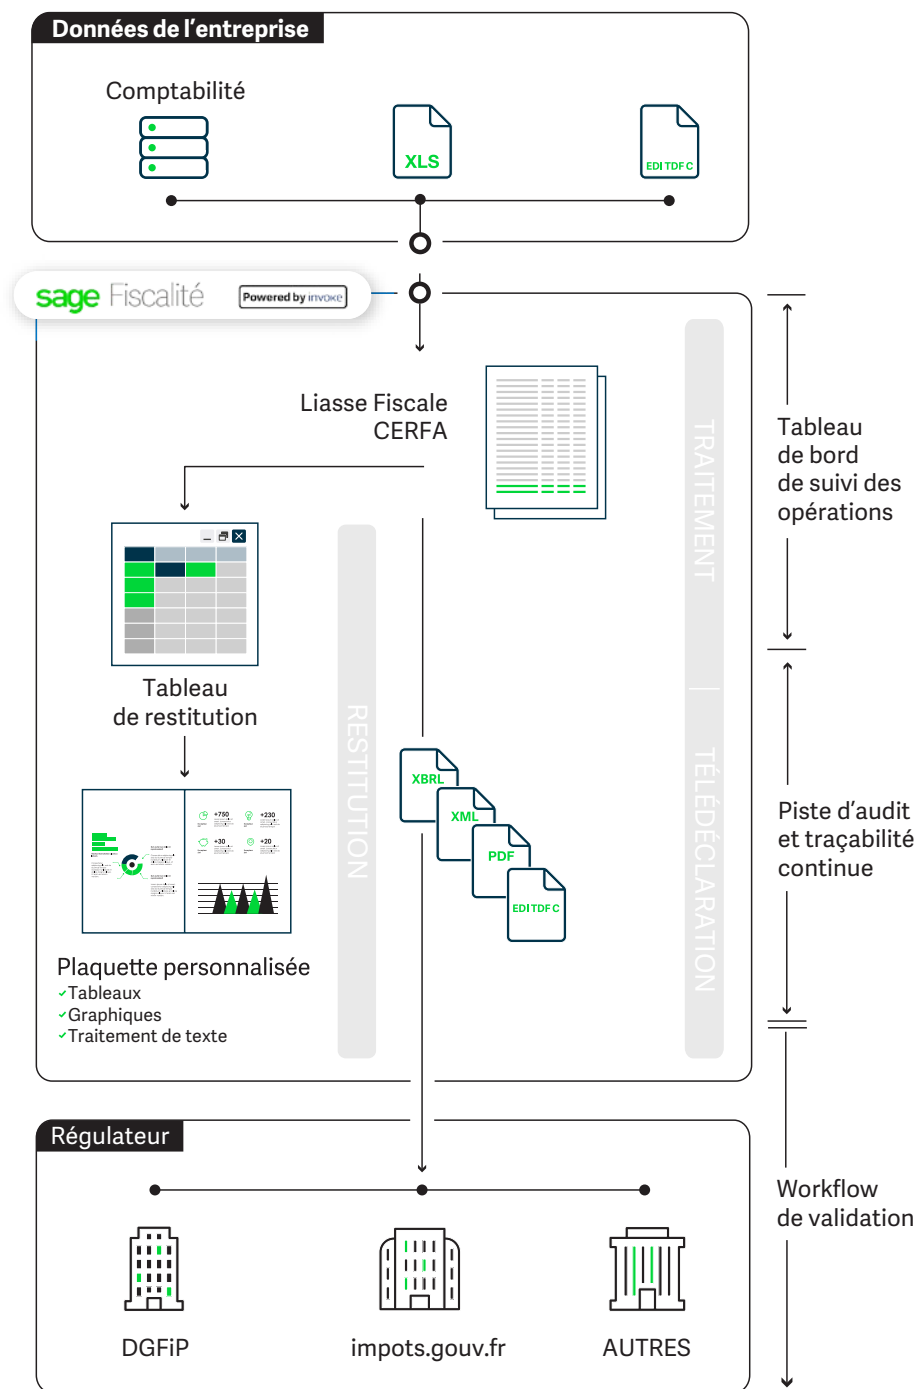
Données de l'entreprise

Comptabilité

XLS

EDI TDFC

sage Fiscalité Powered by invoke

Liasse Fiscale CERFA

TRAITEMENT

TÉLÉDÉCLARATION

RESTITUTION

Tableau de restitution

Plaquette personnalisée
✓Tableaux
✓Graphiques
✓Traitement de texte

XBRL
XML
PDF
EDI TDFC

+750
+230
+30
+20

Tableau de bord de suivi des opérations

Piste d'audit et traçabilité continue

Workflow de validation

Régulateur

DGFiP

impots.gouv.fr

AUTRES